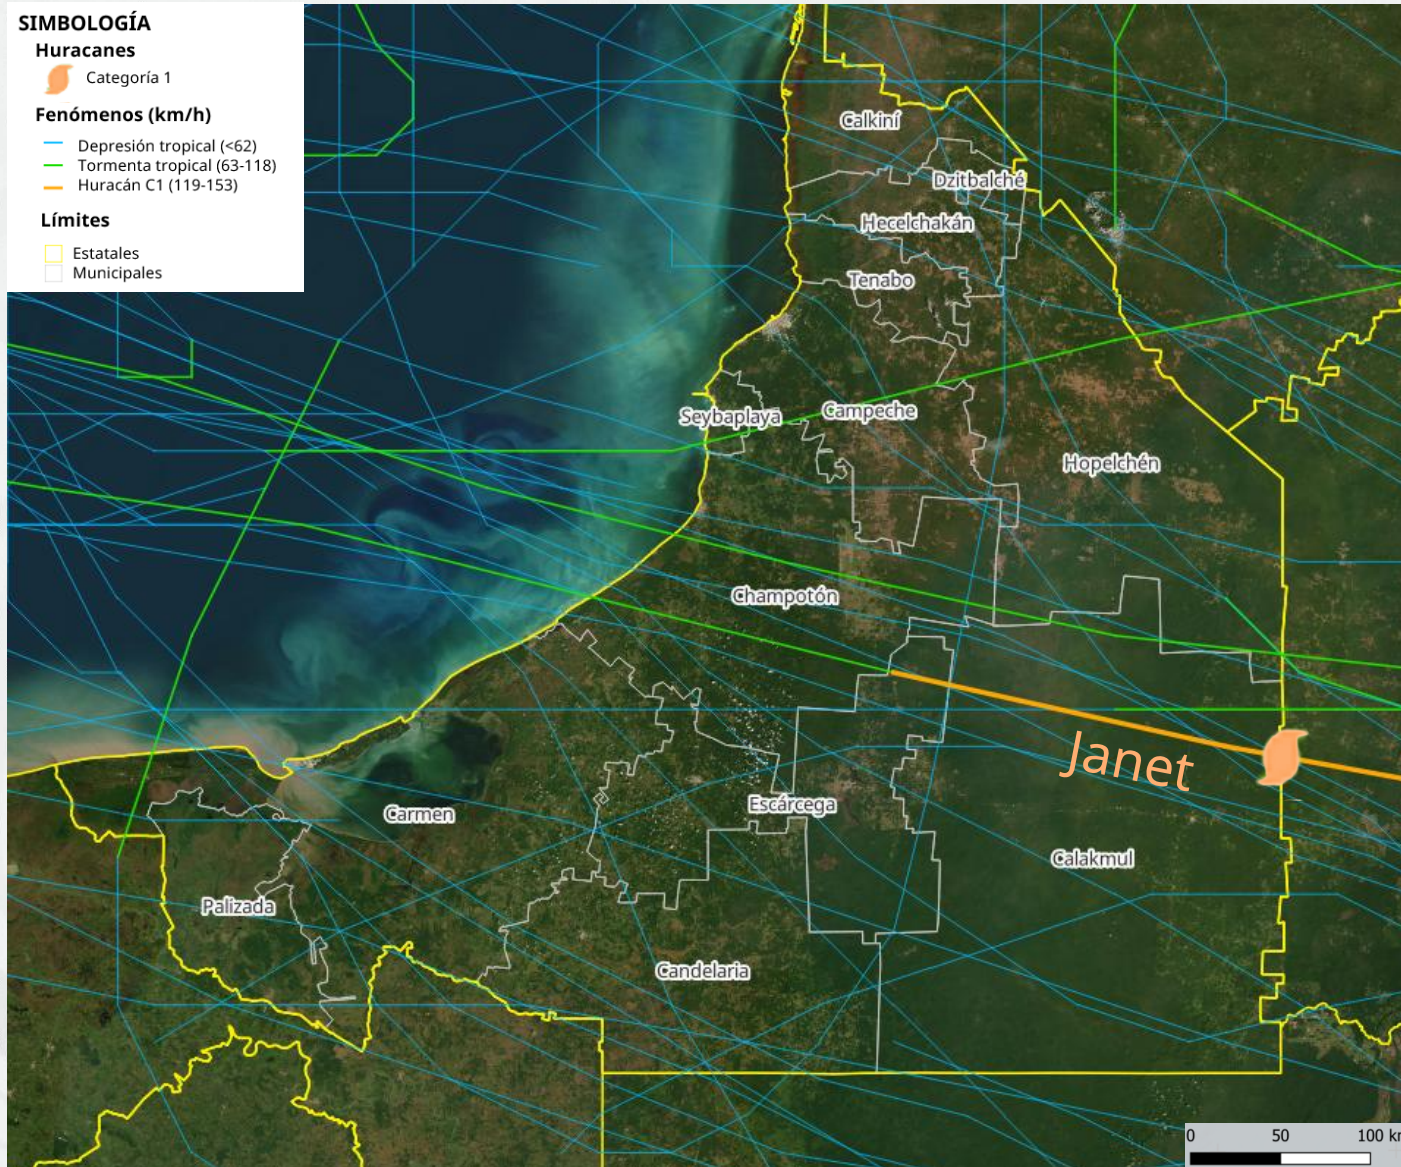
SIMBOLOGÍA
Huracanes
Categoría 1
Fenómenos (km/h)
Depresión tropical (<62)
Tormenta tropical (63-118)
Huracán C1 (119-153)
Límites
Estatales
Municipales

Calkiní
Dzitbalché
Hecelchakán
Tenabo
Seybaplaya
Campeche
Hopelchén
Champotón
Janet
Escárcega
Carmen
Calakmul
Palizada
Candelaria

0 50 100 k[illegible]